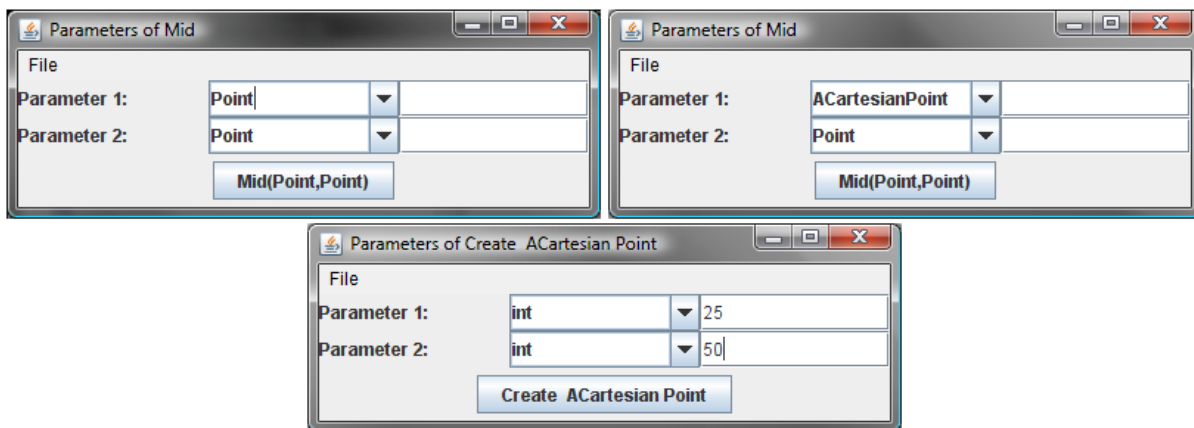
Parameters of Mid

File

Parameter 1: Point

Parameter 2: Point

Mid(Point,Point)

Parameters of Mid

File

Parameter 1: ACartesianPoint

Parameter 2: Point

Mid(Point,Point)

Parameters of Create ACartesian Point

File

Parameter 1: int 25

Parameter 2: int 50

Create ACartesian Point